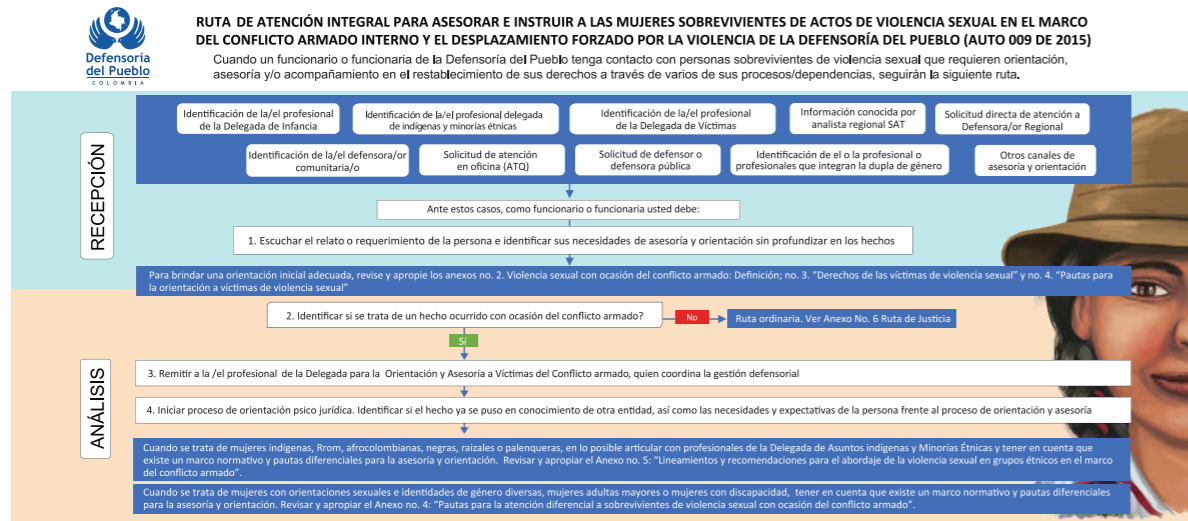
Defensoría del Pueblo
COLOMBIA

RUTA DE ATENCIÓN INTEGRAL PARA ASESORAR E INSTRUIR A LAS MUJERES SOBREVIVIENTES DE ACTOS DE VIOLENCIA SEXUAL EN EL MARCO DEL CONFLICTO ARMADO INTERNO Y EL DESPLAZAMIENTO FORZADO POR LA VIOLENCIA DE LA DEFENSORÍA DEL PUEBLO (AUTO 009 DE 2015)

Cuando un funcionario o funcionaria de la Defensoría del Pueblo tenga contacto con personas sobrevivientes de violencia sexual que requieren orientación, asesoría y/o acompañamiento en el restablecimiento de sus derechos a través de varios de sus procesos/dependencias, seguirán la siguiente ruta.

RECEPCIÓN

Identificación de la/el profesional de la Delegada de Infancia

Identificación de la/el profesional delegada de indígenas y minorías étnicas

Identificación de la/el profesional de la Delegada de Víctimas

Información conocida por analista regional SAT

Solicitud directa de atención a Defensora/or Regional

Identificación de la/el defensora/or comunitaria/o

Solicitud de atención en oficina (ATQ)

Solicitud de defensor o defensora pública

Identificación de el o la profesional o profesionales que integran la dupla de género

Otros canales de asesoría y orientación

Ante estos casos, como funcionario o funcionaria usted debe:

1. Escuchar el relato o requerimiento de la persona e identificar sus necesidades de asesoría y orientación sin profundizar en los hechos

Para brindar una orientación inicial adecuada, revise y apropie los anexos no. 2. Violencia sexual con ocasión del conflicto armado: Definición; no. 3. "Derechos de las víctimas de violencia sexual" y no. 4. "Pautas para la orientación a víctimas de violencia sexual"

ANÁLISIS

2. Identificar si se trata de un hecho ocurrido con ocasión del conflicto armado?

No

Ruta ordinaria. Ver Anexo No. 6 Ruta de Justicia

Si

3. Remitir a la /el profesional de la Delegada para la Orientación y Asesoría a Víctimas del Conflicto armado, quien coordina la gestión defensorial

4. Iniciar proceso de orientación psico jurídica. Identificar si el hecho ya se puso en conocimiento de otra entidad, así como las necesidades y expectativas de la persona frente al proceso de orientación y asesoría

Cuando se trata de mujeres indígenas, Rrom, afrocolombianas, negras, raizales o palenqueras, en lo posible articular con profesionales de la Delegada de Asuntos indígenas y Minorías Étnicas y tener en cuenta que existe un marco normativo y pautas diferenciales para la asesoría y orientación. Revisar y apropiar el Anexo no. 5: "Lineamientos y recomendaciones para el abordaje de la violencia sexual en grupos étnicos en el marco del conflicto armado".

Cuando se trata de mujeres con orientaciones sexuales e identidades de género diversas, mujeres adultas mayores o mujeres con discapacidad, tener en cuenta que existe un marco normativo y pautas diferenciales para la asesoría y orientación. Revisar y apropiar el Anexo no. 4: "Pautas para la atención diferencial a sobrevivientes de violencia sexual con ocasión del conflicto armado".